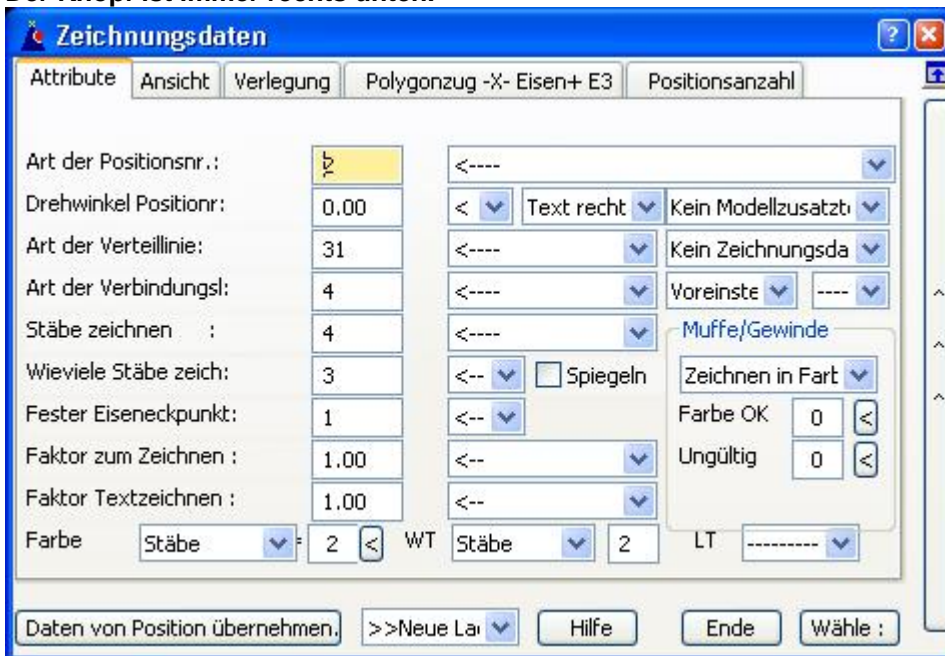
Der Knopf ist immer rechts unten.

Zeichnungsdaten

Attribute | Ansicht | Verlegung | Polygonzug -X- Eisen+ E3 | Positionsanzahl

Art der Positionsnr.: | þ | <----
Drehwinkel Positionr: | 0.00 | < | Text recht | Kein Modellzusatzt
Art der Verteillinie: | 31 | <---- | Kein Zeichnungsda
Art der Verbindungsl: | 4 | <---- | Voreinste | ----
Stäbe zeichnen : | 4 | <----
Wieviele Stäbe zeich: | 3 | <-- | Spiegeln
Fester Eiseneckpunkt: | 1 | <--
Faktor zum Zeichnen : | 1.00 | <--
Faktor Textzeichnen : | 1.00 | <--

Muffe/Gewinde
Zeichnen in Farb
Farbe OK | 0 | <
Ungültig | 0 | <

Farbe | Stäbe | 2 | < | WT | Stäbe | 2 | LT | ---------

Daten von Position übernehmen. | >>Neue La | Hilfe | Ende | Wähle :